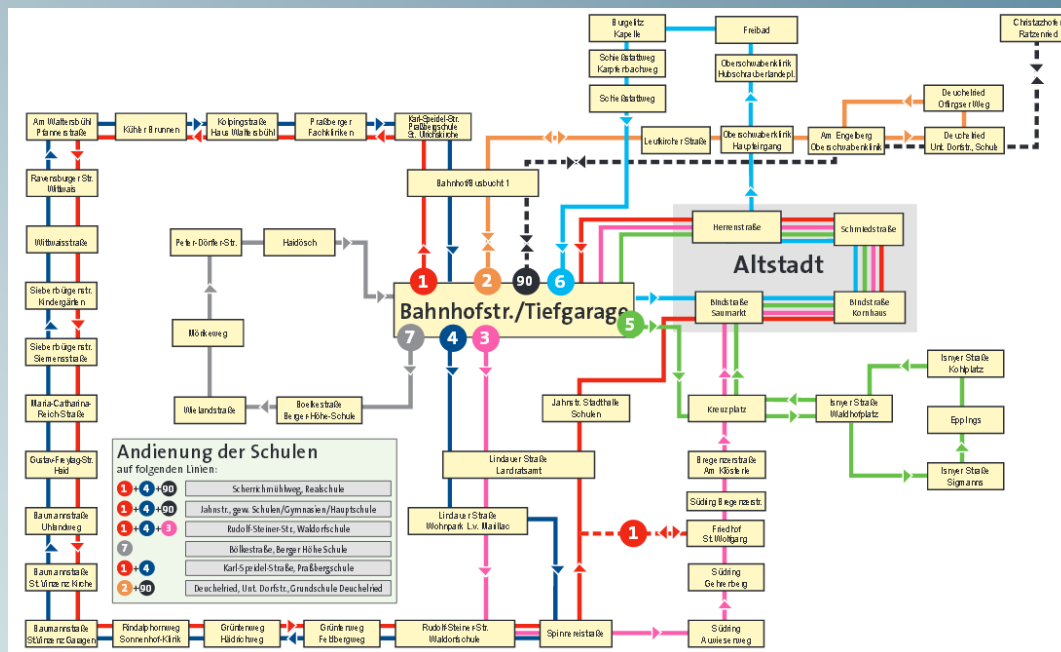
Burgeltz Kapelle

Freibad

Chistazhofen Ratzenried

Schießstattweg Karpferbachweg

Oberschwabenklinik Hubschrauberlandepl.

Schießstattweg

Deuchelried Ottingser Weg

Leutkircher Straße

Oberschwabenklinik Haupteingang

Am Engelberg Oberschwabenklinik

Deuchelried Unt. Dorfstr., Schule

Am Waltersbühl Pfannerstraße

Kühler Brunnen

Kolpingstraße Haus Waltersbühl

Praßberger Fachkliniken

Karl-Speidel-Str. Praßbergschule St. Ulrichskirche

Bahnhof/Busbucht 1

Ravensburger Str. Wittwais

Herrenstraße

Schmiedstraße

Altstadt

Wittwaisstraße

Peter-Dörfler-Str.

Haidösch

1 2 90 6

Siebenbürger Str. Kindergärten

Bahnhofstr./Tiefgarage

Bindstraße Saumarkt

Bindstraße Kornhaus

5

Siebenbürger Str. Siemensstraße

Mörikeweg

7 4 3

Isnyer Straße Kohlplatz

Maria-Catharina-Reich-Straße

Wielandstraße

Boelkestraße Berger-Höhe-Schule

Jahnstr./Stadthalle Schulen

Kreuzplatz

Isnyer Straße Waldhofplatz

Epplings

Gustav-Freytag-Str. Haid

Andienung der Schulen
auf folgenden Linien:

| | |
|---|---|
| 1+4+90 | Schernichmühlweg, Realschule |
| 1+4+90 | Jahnstr., gew. Schulen/Gymnasien/Hauptschule |
| 1+4+3 | Rudolf-Steiner-Str., Waldorfschule |
| 7 | Böllkestraße, Berger Höhe Schule |
| 1+4 | Karl-Speidel-Straße, Praßbergschule |
| 2+90 | Deuchelried, Unt. Dorfstr., Grundschule Deuchelried |

Lindauer Straße Landratsamt

Bregenzerstraße Am Klösterle

Isnyer Straße Sigmanns

Baumannstraße Uhlandweg

Lindauer Straße Wohnpark L.v. Maillac

Südring Bregenzerstr.

1

Friedhof St. Wolfgang

Baumannstraße St. Vinzenz Kirche

Südring Gehrenberg

Baumannstraße St. Vinzenz Garagen

Rindalphornweg Sonnenhof-Klinik

Grünteneweg Hädrichweg

Grünteneweg Fellbergweg

Rudolf-Steiner-Str. Waldorfschule

Spinnereistraße

Südring Auwiesenweg